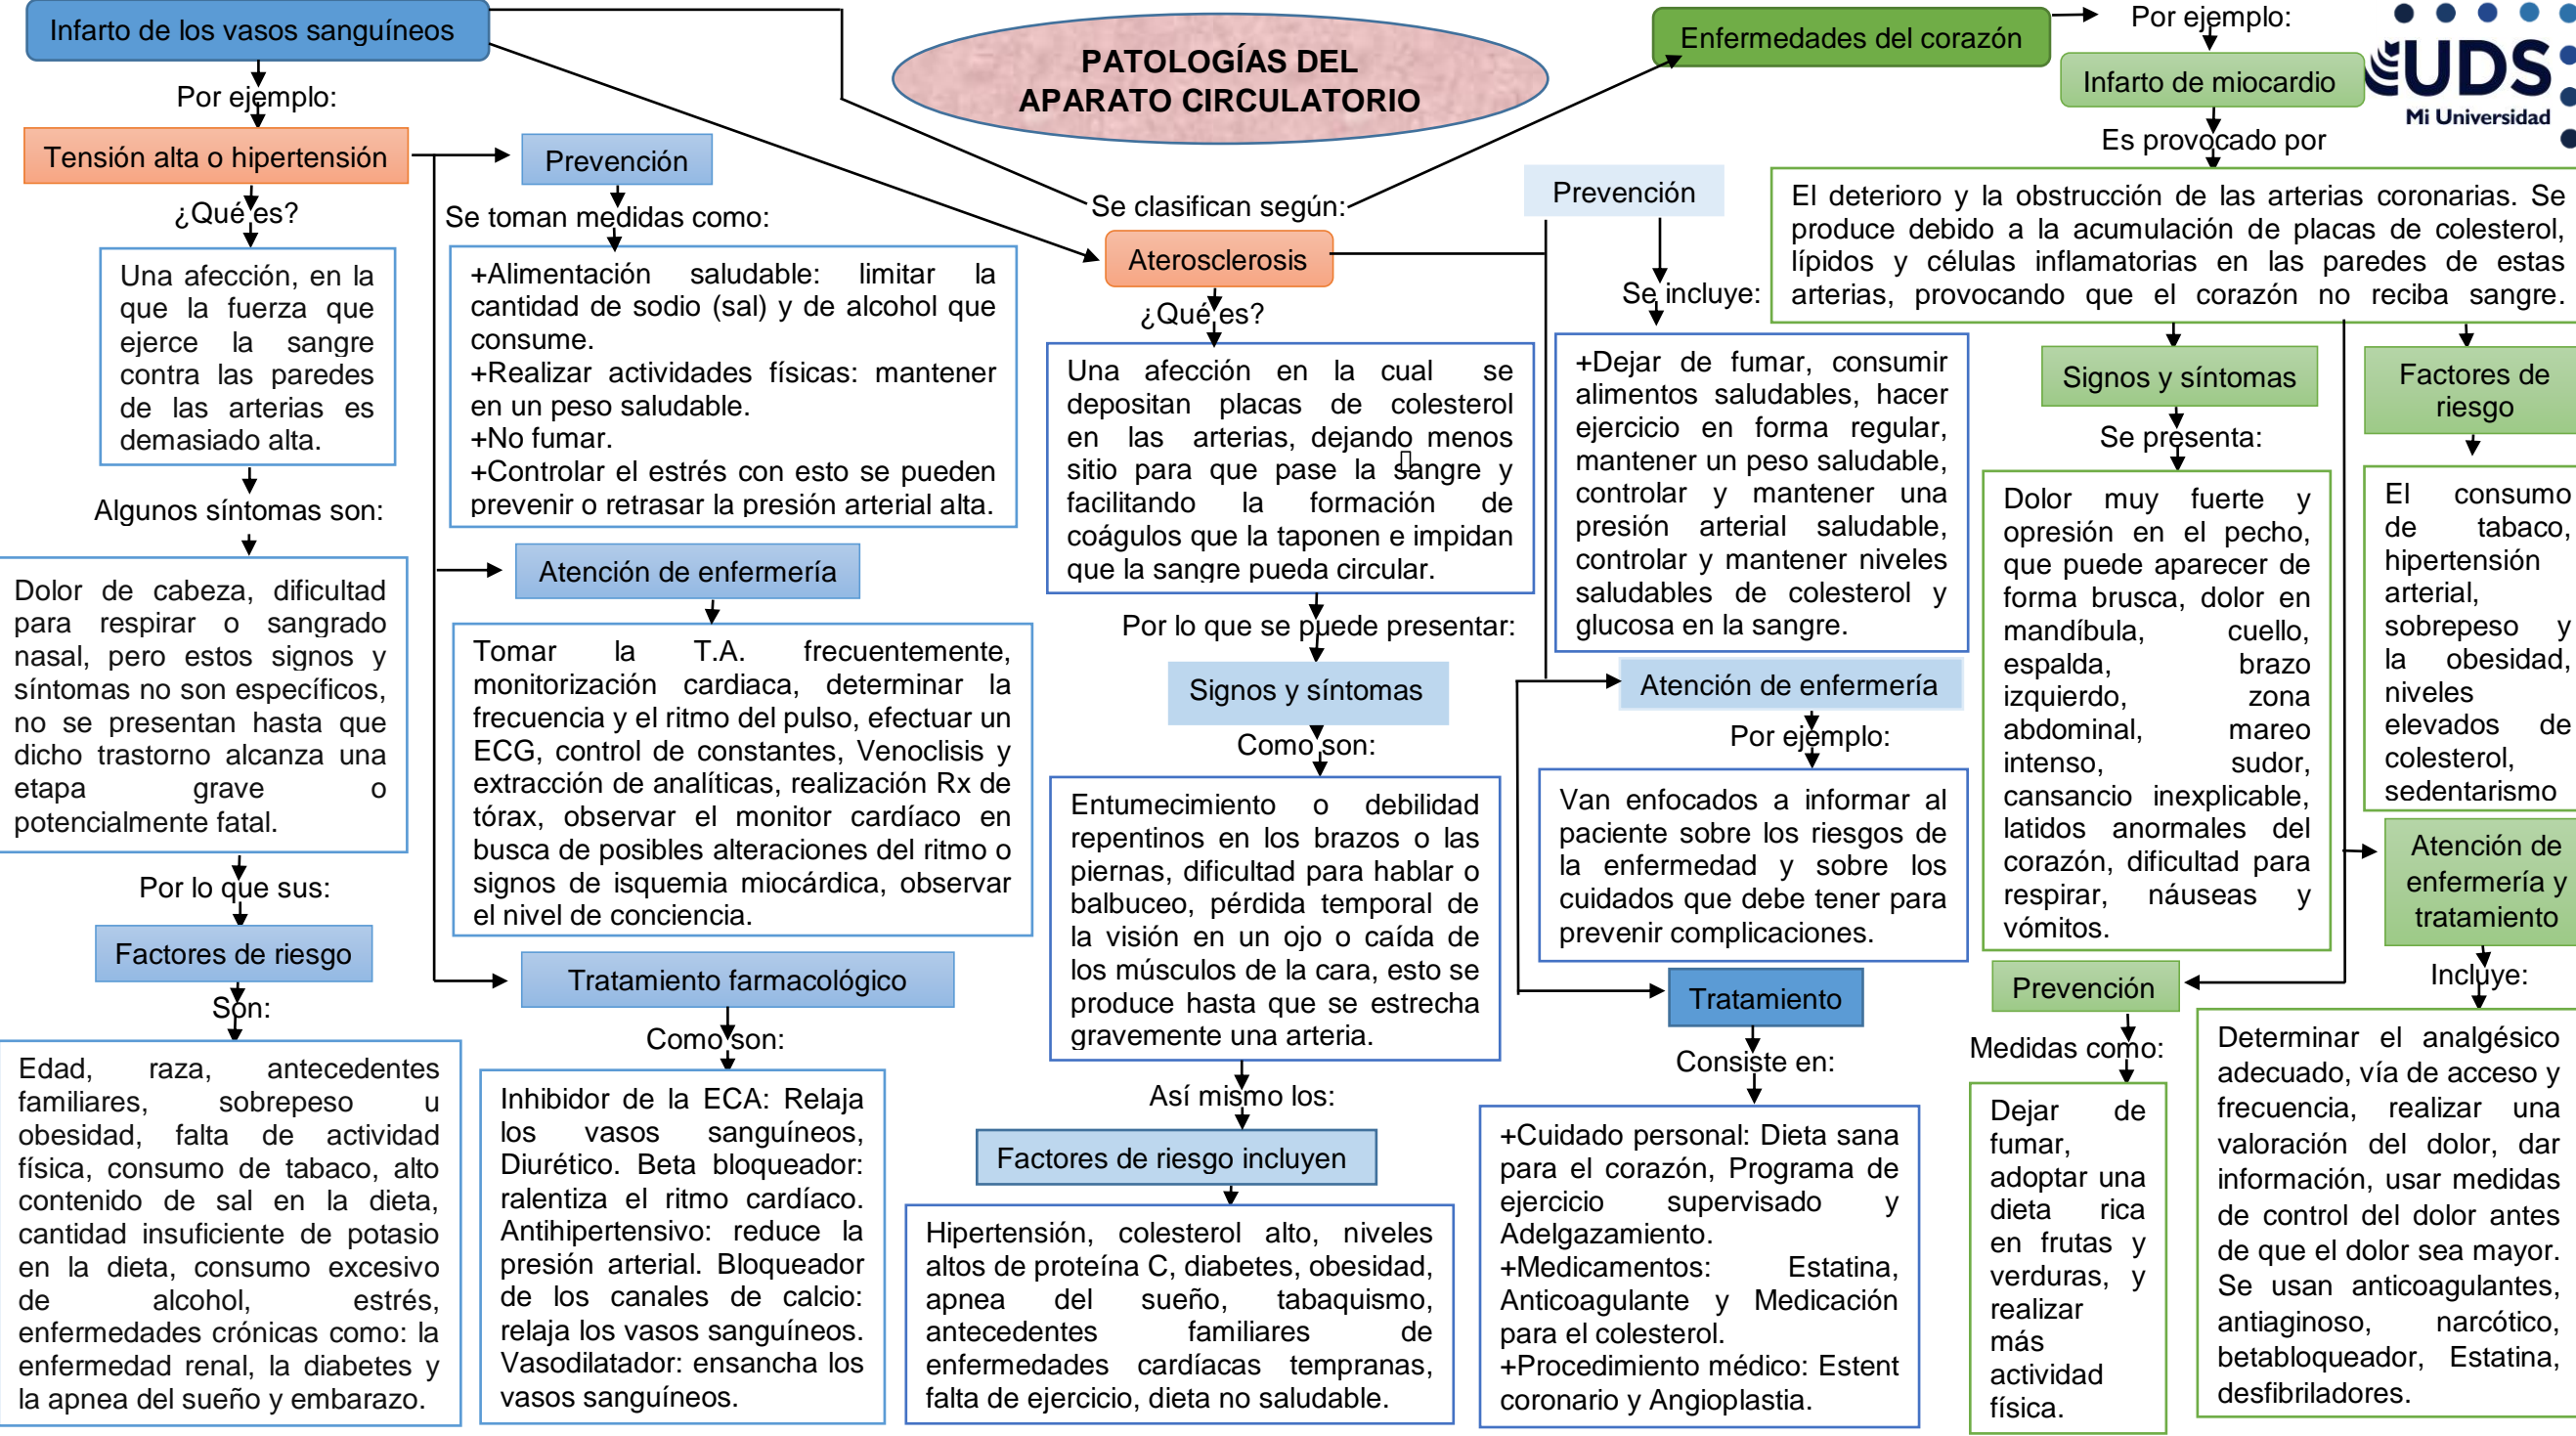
PATOLOGÍAS DEL APARATO CIRCULATORIO

Se clasifican según:

Infarto de los vasos sanguíneos

Por ejemplo:

Tensión alta o hipertensión

¿Qué es?

Una afección, en la que la fuerza que ejerce la sangre contra las paredes de las arterias es demasiado alta.

Algunos síntomas son:

Dolor de cabeza, dificultad para respirar o sangrado nasal, pero estos signos y síntomas no son específicos, no se presentan hasta que dicho trastorno alcanza una etapa grave o potencialmente fatal.

Por lo que sus:

Factores de riesgo

Son:

Edad, raza, antecedentes familiares, sobrepeso u obesidad, falta de actividad física, consumo de tabaco, alto contenido de sal en la dieta, cantidad insuficiente de potasio en la dieta, consumo excesivo de alcohol, estrés, enfermedades crónicas como: la enfermedad renal, la diabetes y la apnea del sueño y embarazo.

Prevención

Se toman medidas como:

+Alimentación saludable: limitar la cantidad de sodio (sal) y de alcohol que consume.
+Realizar actividades físicas: mantener en un peso saludable.
+No fumar.
+Controlar el estrés con esto se pueden prevenir o retrasar la presión arterial alta.

Atención de enfermería

Tomar la T.A. frecuentemente, monitorización cardiaca, determinar la frecuencia y el ritmo del pulso, efectuar un ECG, control de constantes, Venoclisis y extracción de analíticas, realización Rx de tórax, observar el monitor cardíaco en busca de posibles alteraciones del ritmo o signos de isquemia miocárdica, observar el nivel de conciencia.

Tratamiento farmacológico

Como son:

Inhibidor de la ECA: Relaja los vasos sanguíneos, Diurético. Beta bloqueador: ralentiza el ritmo cardíaco. Antihipertensivo: reduce la presión arterial. Bloqueador de los canales de calcio: relaja los vasos sanguíneos. Vasodilatador: ensancha los vasos sanguíneos.

Aterosclerosis

¿Qué es?

Una afección en la cual se depositan placas de colesterol en las arterias, dejando menos sitio para que pase la sangre y facilitando la formación de coágulos que la taponen e impidan que la sangre pueda circular.

Por lo que se puede presentar:

Signos y síntomas

Como son:

Entumecimiento o debilidad repentinos en los brazos o las piernas, dificultad para hablar o balbuceo, pérdida temporal de la visión en un ojo o caída de los músculos de la cara, esto se produce hasta que se estrecha gravemente una arteria.

Así mismo los:

Factores de riesgo incluyen

Hipertensión, colesterol alto, niveles altos de proteína C, diabetes, obesidad, apnea del sueño, tabaquismo, antecedentes familiares de enfermedades cardíacas tempranas, falta de ejercicio, dieta no saludable.

Prevención

Se incluye:

+Dejar de fumar, consumir alimentos saludables, hacer ejercicio en forma regular, mantener un peso saludable, controlar y mantener una presión arterial saludable, controlar y mantener niveles saludables de colesterol y glucosa en la sangre.

Atención de enfermería

Por ejemplo:

Van enfocados a informar al paciente sobre los riesgos de la enfermedad y sobre los cuidados que debe tener para prevenir complicaciones.

Tratamiento

Consiste en:

+Cuidado personal: Dieta sana para el corazón, Programa de ejercicio supervisado y Adelgazamiento.
+Medicamentos: Estatina, Anticoagulante y Medicación para el colesterol.
+Procedimiento médico: Estent coronario y Angioplastia.

Enfermedades del corazón

Por ejemplo:

Infarto de miocardio

UDS Mi Universidad

Es provocado por

El deterioro y la obstrucción de las arterias coronarias. Se produce debido a la acumulación de placas de colesterol, lípidos y células inflamatorias en las paredes de estas arterias, provocando que el corazón no reciba sangre.

Signos y síntomas

Se presenta:

Dolor muy fuerte y opresión en el pecho, que puede aparecer de forma brusca, dolor en mandíbula, cuello, espalda, brazo izquierdo, zona abdominal, mareo intenso, sudor, cansancio inexplicable, latidos anormales del corazón, dificultad para respirar, náuseas y vómitos.

Factores de riesgo

El consumo de tabaco, hipertensión arterial, sobrepeso y la obesidad, niveles elevados de colesterol, sedentarismo

Atención de enfermería y tratamiento

Incluye:

Determinar el analgésico adecuado, vía de acceso y frecuencia, realizar una valoración del dolor, dar información, usar medidas de control del dolor antes de que el dolor sea mayor. Se usan anticoagulantes, antiaginoso, narcótico, betabloqueador, Estatina, desfibriladores.

Prevención

Medidas como:

Dejar de fumar, adoptar una dieta rica en frutas y verduras, y realizar más actividad física.